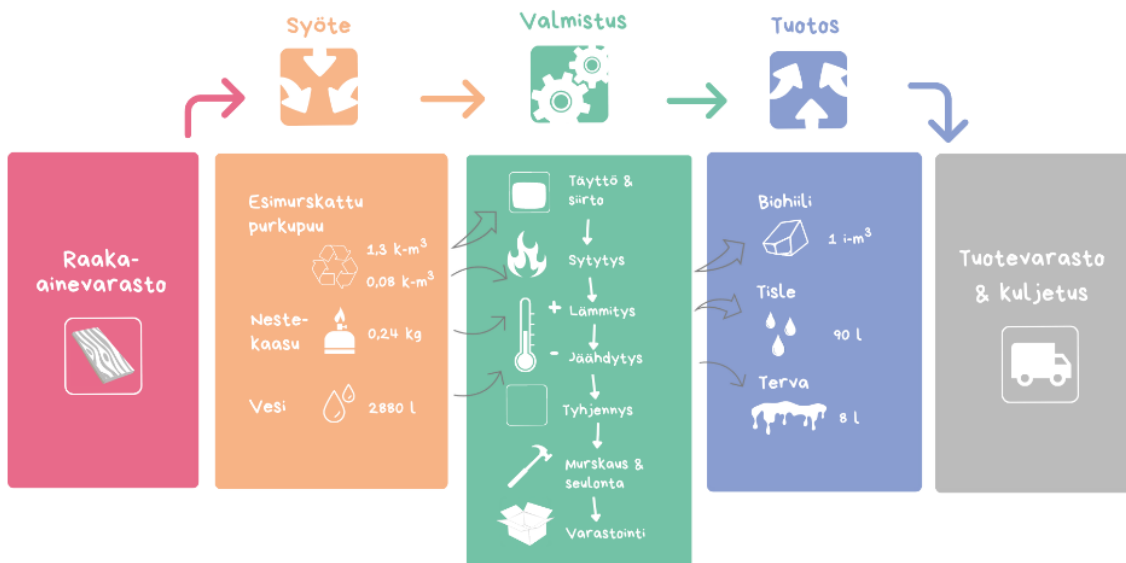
Syöte

Valmistus

Tuotos

Raaka-ainevarasto

Esimurskattu purkupuu

1,3 k-$m^3$

0,08 k-$m^3$

Neste-kaasu

0,24 kg

Vesi

2880 l

Täyttö & siirto

Sytytys

+

Lämmitys

-

Jäähdytys

Tyhjennys

Murskaus & seulonta

Varastointi

Biohiili

1 i-$m^3$

Tisle

90 l

Terva

8 l

Tuotevarasto & kuljetus